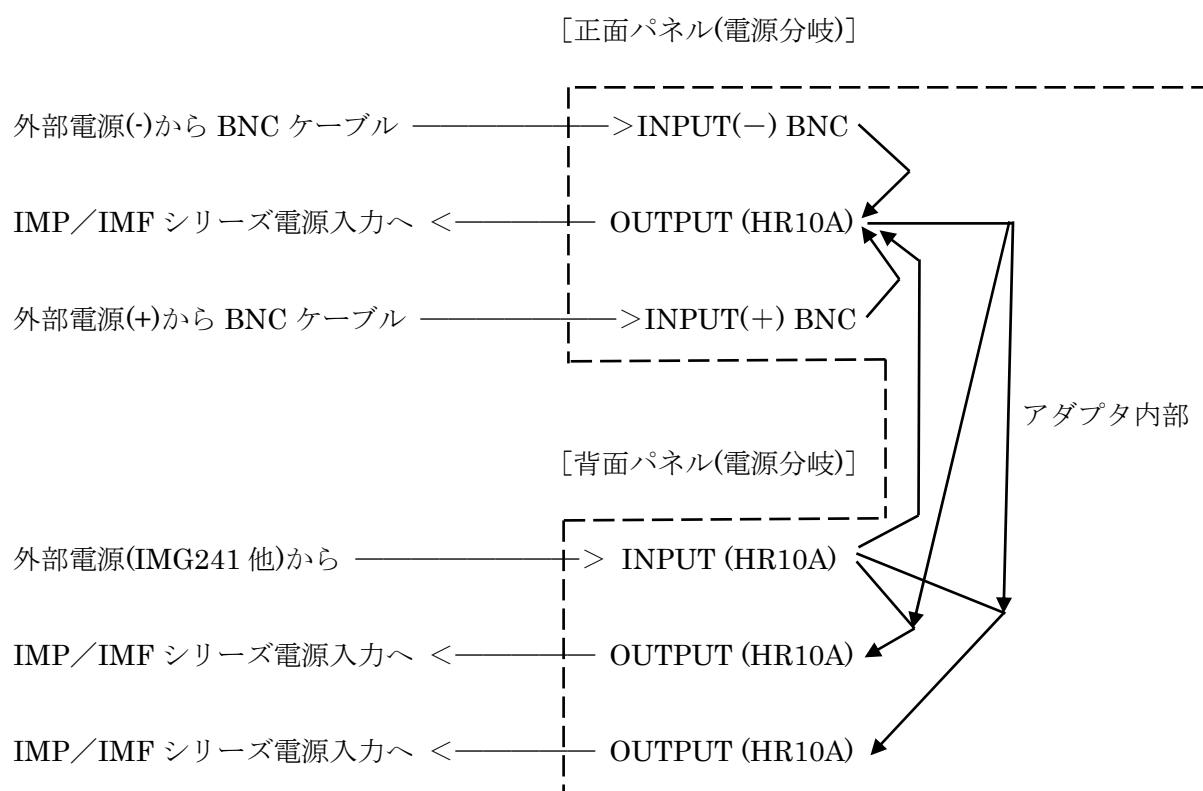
［正面パネル(電源分岐)］

外部電源(-)から BNC ケーブル ——————>INPUT(−) BNC

IMP／IMF シリーズ電源入力へ <—————— OUTPUT (HR10A)

外部電源(+)から BNC ケーブル ——————>INPUT(+) BNC

アダプタ内部

［背面パネル(電源分岐)］

外部電源(IMG241 他)から ——————> INPUT (HR10A)

IMP／IMF シリーズ電源入力へ <—————— OUTPUT (HR10A)

IMP／IMF シリーズ電源入力へ <—————— OUTPUT (HR10A)